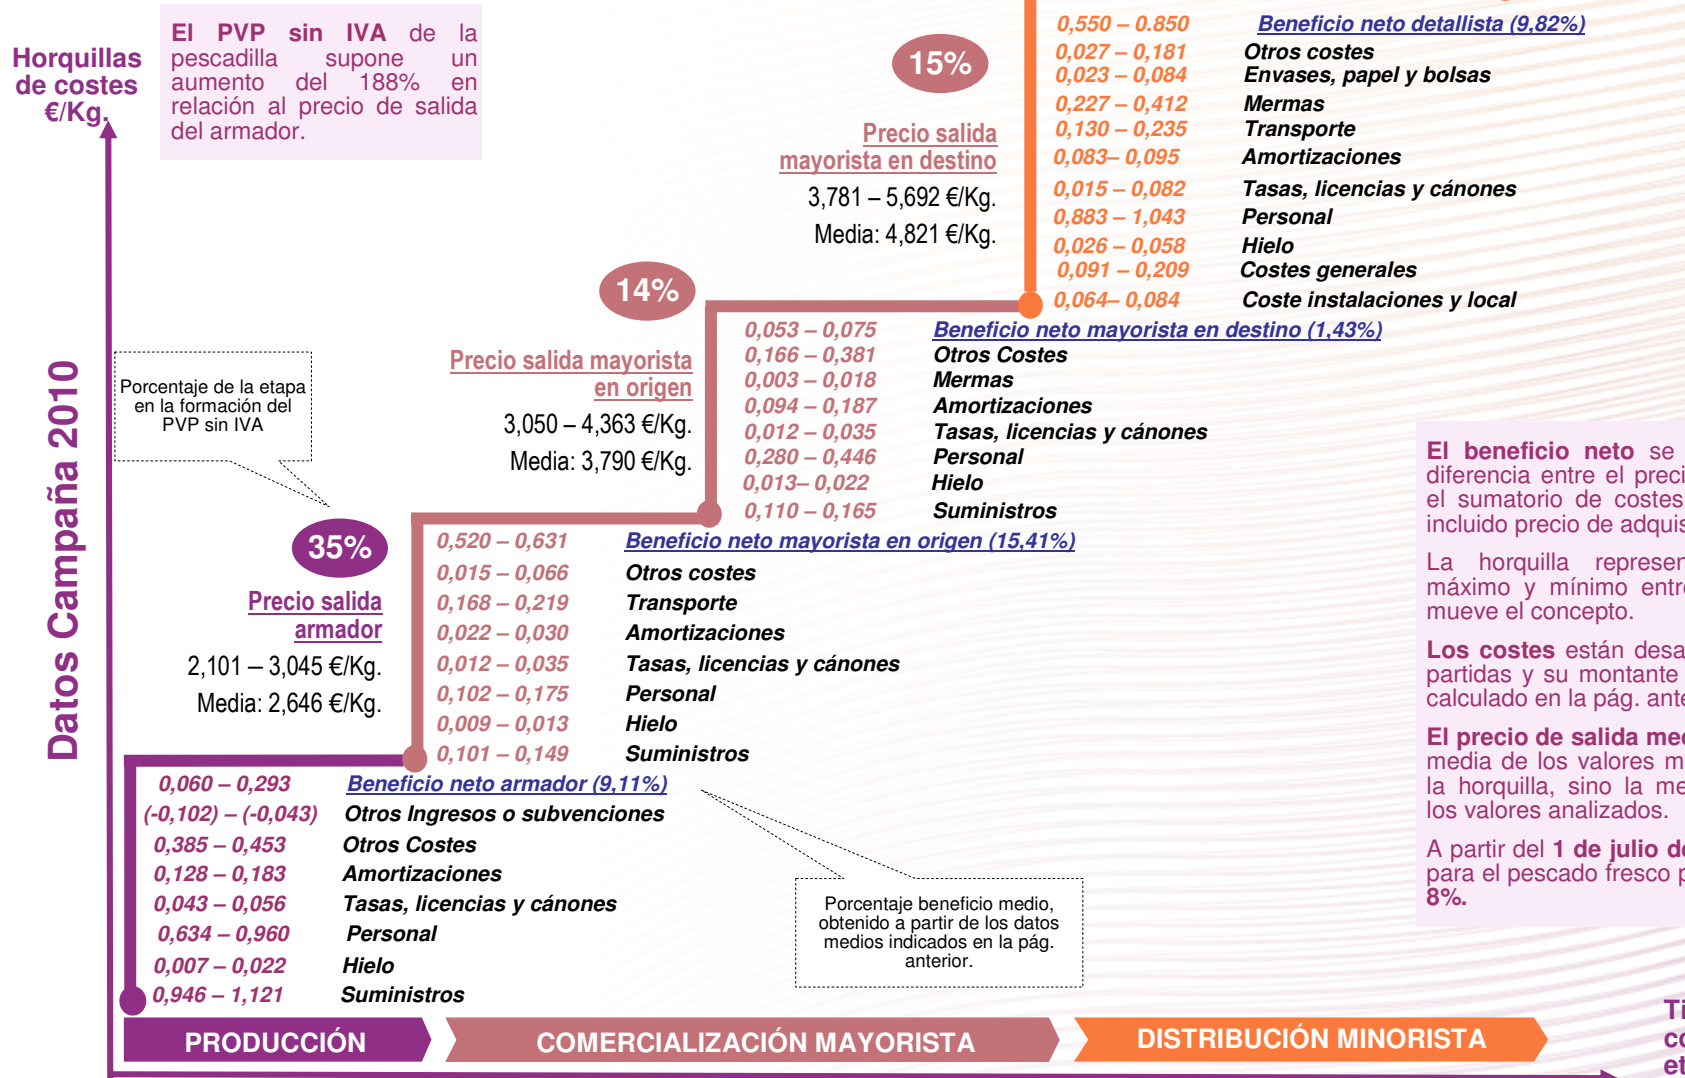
Horquillas de costes €/Kg.

El PVP sin IVA de la pescadilla supone un aumento del 188% en relación al precio de salida del armador.

Datos Campaña 2010

15%

Precio salida mayorista en destino

3,781 – 5,692 €/Kg.

Media: 4,821 €/Kg.

0,550 – 0,850 Beneficio neto detallista (9,82%)
0,027 – 0,181 Otros costes
0,023 – 0,084 Envases, papel y bolsas
0,227 – 0,412 Mermas
0,130 – 0,235 Transporte
0,083– 0,095 Amortizaciones
0,015 – 0,082 Tasas, licencias y cánones
0,883 – 1,043 Personal
0,026 – 0,058 Hielo
0,091 – 0,209 Costes generales
0,064– 0,084 Coste instalaciones y local

14%

Precio salida mayorista en origen

3,050 – 4,363 €/Kg.

Media: 3,790 €/Kg.

0,053 – 0,075 Beneficio neto mayorista en destino (1,43%)
0,166 – 0,381 Otros Costes
0,003 – 0,018 Mermas
0,094 – 0,187 Amortizaciones
0,012 – 0,035 Tasas, licencias y cánones
0,280 – 0,446 Personal
0,013– 0,022 Hielo
0,110 – 0,165 Suministros

Porcentaje de la etapa en la formación del PVP sin IVA

35%

Precio salida armador

2,101 – 3,045 €/Kg.

Media: 2,646 €/Kg.

0,520 – 0,631 Beneficio neto mayorista en origen (15,41%)
0,015 – 0,066 Otros costes
0,168 – 0,219 Transporte
0,022 – 0,030 Amortizaciones
0,012 – 0,035 Tasas, licencias y cánones
0,102 – 0,175 Personal
0,009 – 0,013 Hielo
0,101 – 0,149 Suministros

0,060 – 0,293 Beneficio neto armador (9,11%)
(-0,102) – (-0,043) Otros Ingresos o subvenciones
0,385 – 0,453 Otros Costes
0,128 – 0,183 Amortizaciones
0,043 – 0,056 Tasas, licencias y cánones
0,634 – 0,960 Personal
0,007 – 0,022 Hielo
0,946 – 1,121 Suministros

Porcentaje beneficio medio, obtenido a partir de los datos medios indicados en la pág. anterior.

El beneficio neto se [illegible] diferencia entre el preci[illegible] el sumatorio de costes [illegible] incluido precio de adquis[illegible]

La horquilla represen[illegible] máximo y mínimo entr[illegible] mueve el concepto.

Los costes están desa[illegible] partidas y su montante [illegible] calculado en la pág. ante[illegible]

El precio de salida me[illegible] media de los valores m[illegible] la horquilla, sino la me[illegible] los valores analizados.

A partir del 1 de julio d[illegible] para el pescado fresco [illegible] 8%.

PRODUCCIÓN

COMERCIALIZACIÓN MAYORISTA

DISTRIBUCIÓN MINORISTA

Ti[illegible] c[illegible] et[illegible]